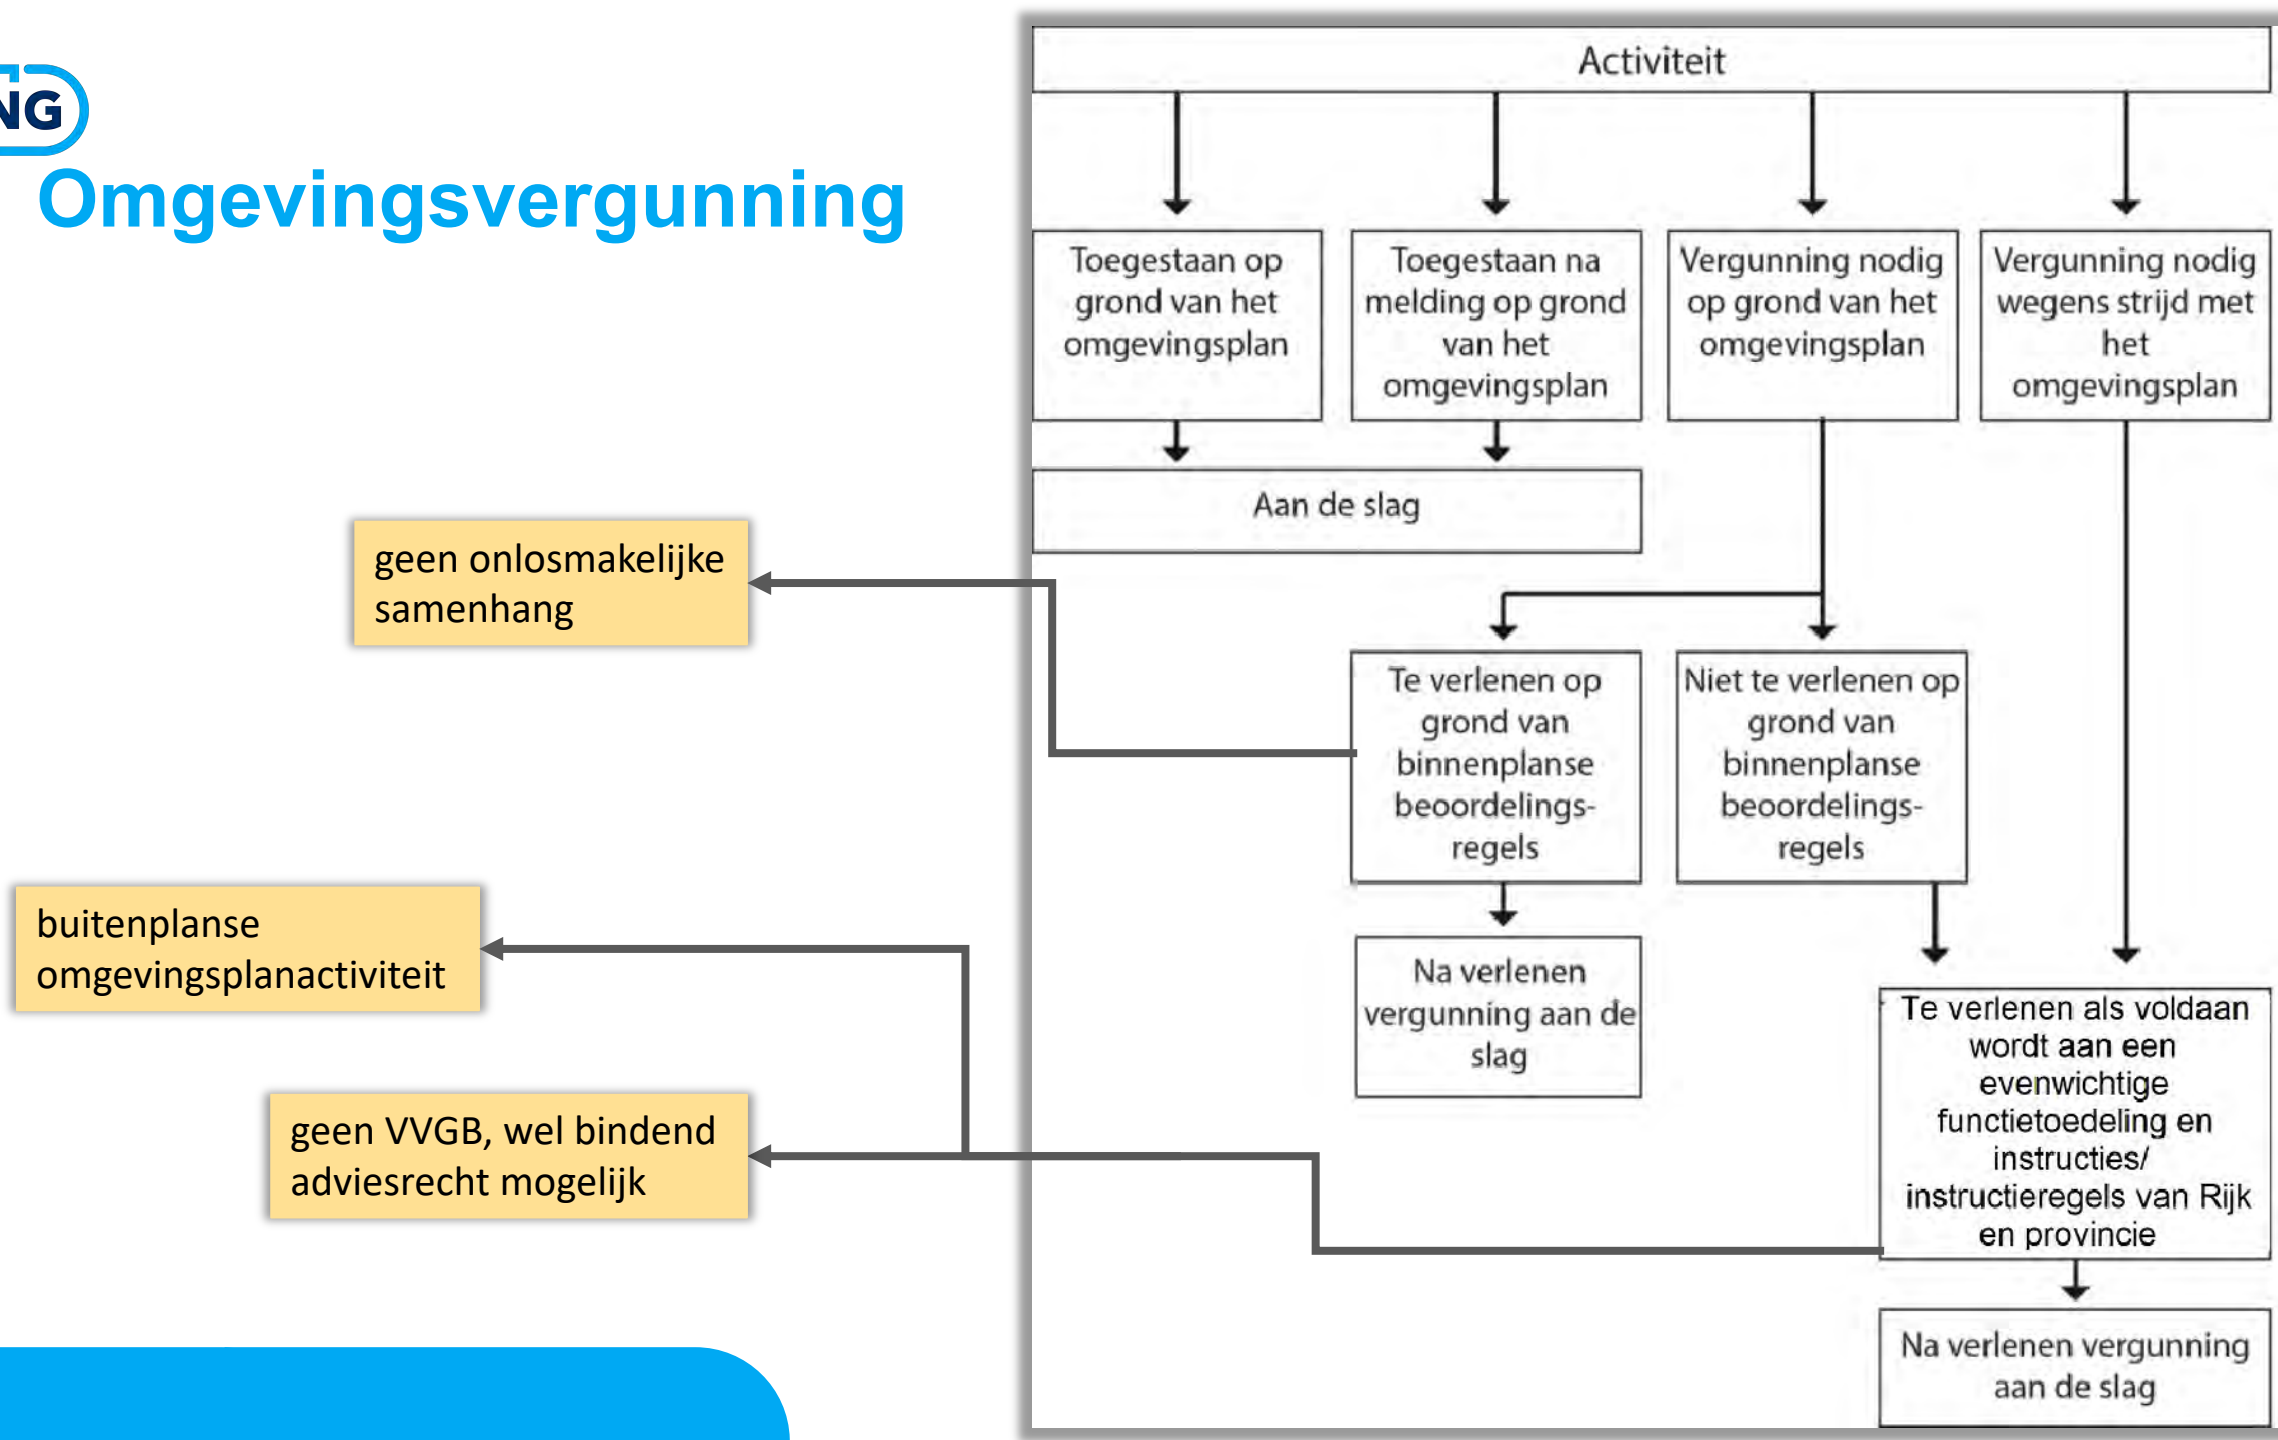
NG

Omgevingsvergunning

Activiteit

Toegestaan op grond van het omgevingsplan

Toegestaan na melding op grond van het omgevingsplan

Vergunning nodig op grond van het omgevingsplan

Vergunning nodig wegens strijd met het omgevingsplan

Aan de slag

geen onlosmakelijke samenhang

Te verlenen op grond van binnenplanse beoordelingsregels

Niet te verlenen op grond van binnenplanse beoordelingsregels

Na verlenen vergunning aan de slag

buitenplanse omgevingsplanactiviteit

Te verlenen als voldaan wordt aan een evenwichtige functietoedeling en instructies/ instructieregels van Rijk en provincie

geen VVGB, wel bindend adviesrecht mogelijk

Na verlenen vergunning aan de slag